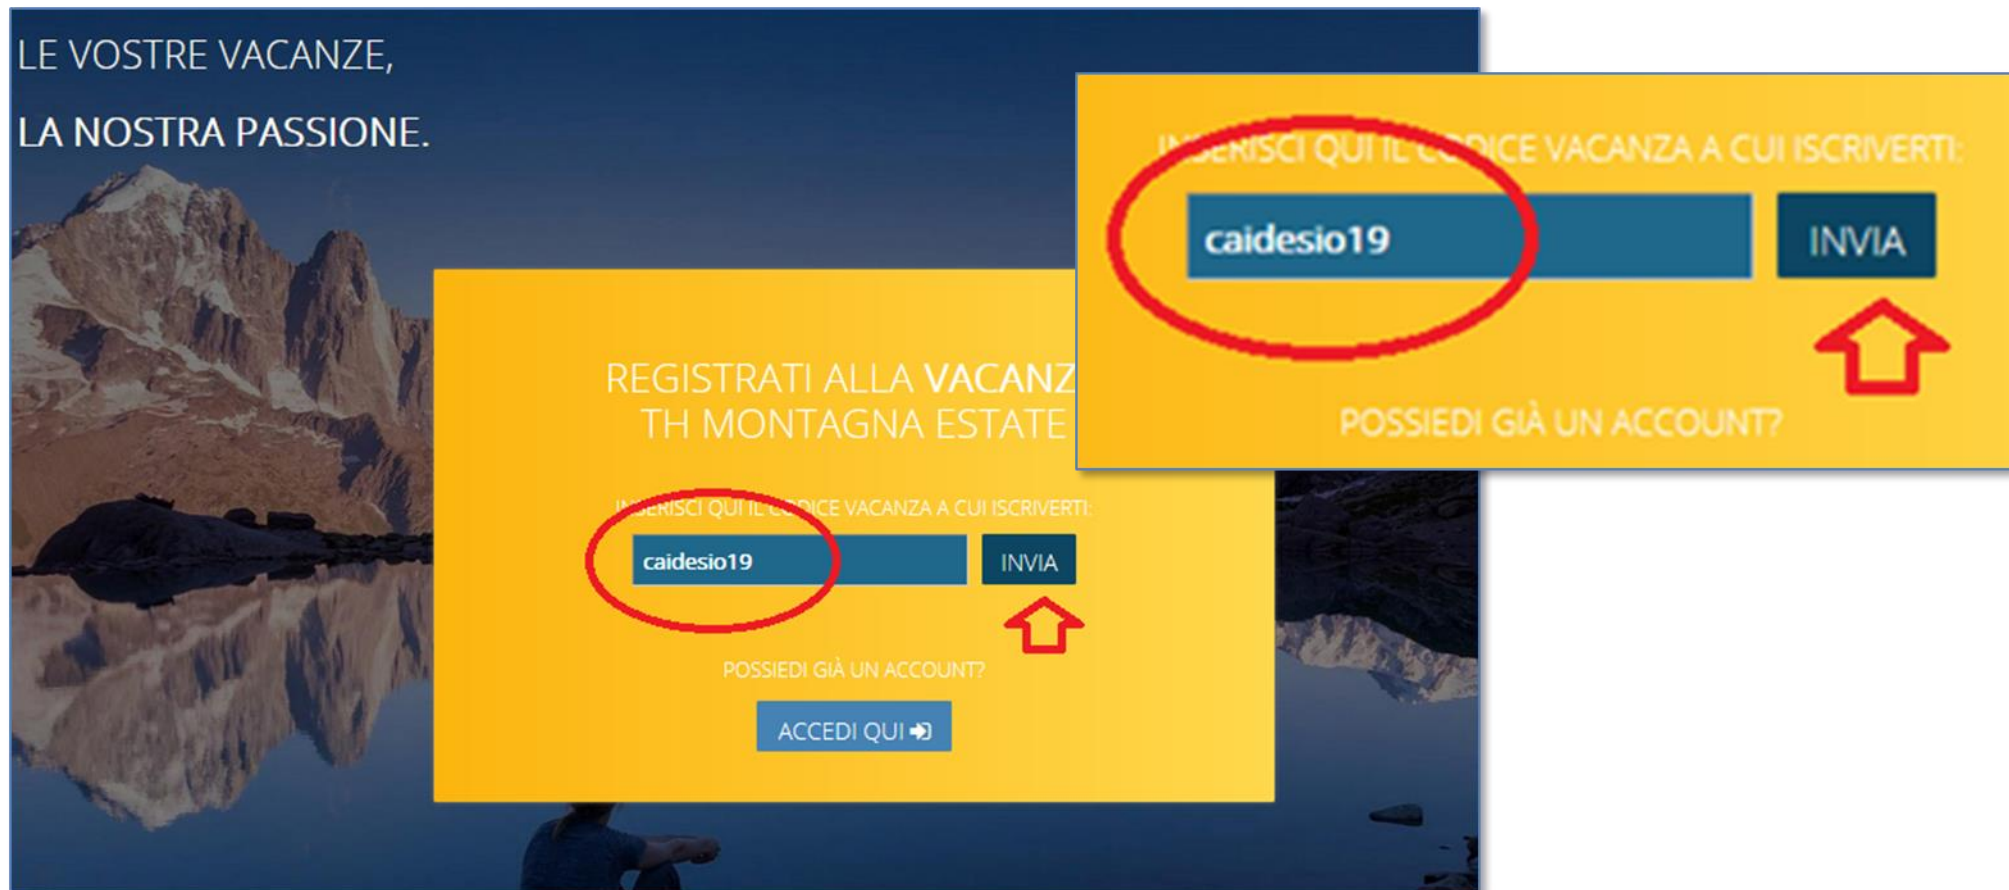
LE VOSTRE VACANZE,

LA NOSTRA PASSIONE.

REGISTRATI ALLA VACANZ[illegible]
TH MONTAGNA ESTATE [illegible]

INSERISCI QUI IL CODICE VACANZA A CUI ISCRIVERTI:

caidesio19

INVIA

POSSIEDI GIÀ UN ACCOUNT?

ACCEDI QUI

INSERISCI QUI IL CODICE VACANZA A CUI ISCRIVERTI:

caidesio19

INVIA

POSSIEDI GIÀ UN ACCOUNT?